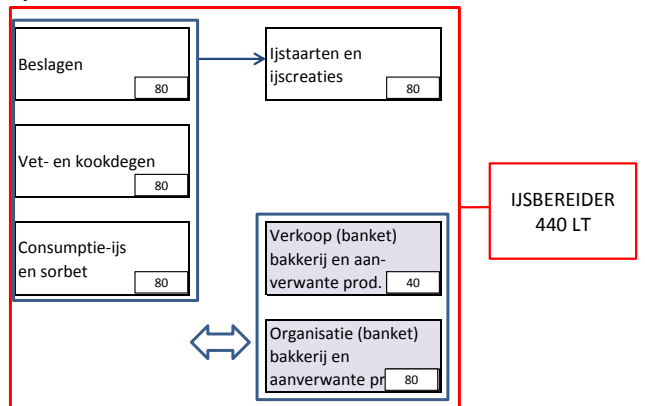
Beslagen
80

Ijstaarten en ijscreaties
80

Vet- en kookdegen
80

Consumptie-ijs en sorbet
80

Verkoop (banket) bakkerij en aanverwante prod.
40

Organisatie (banket) bakkerij en aanverwante pr
80

IJSBEREIDER
440 LT